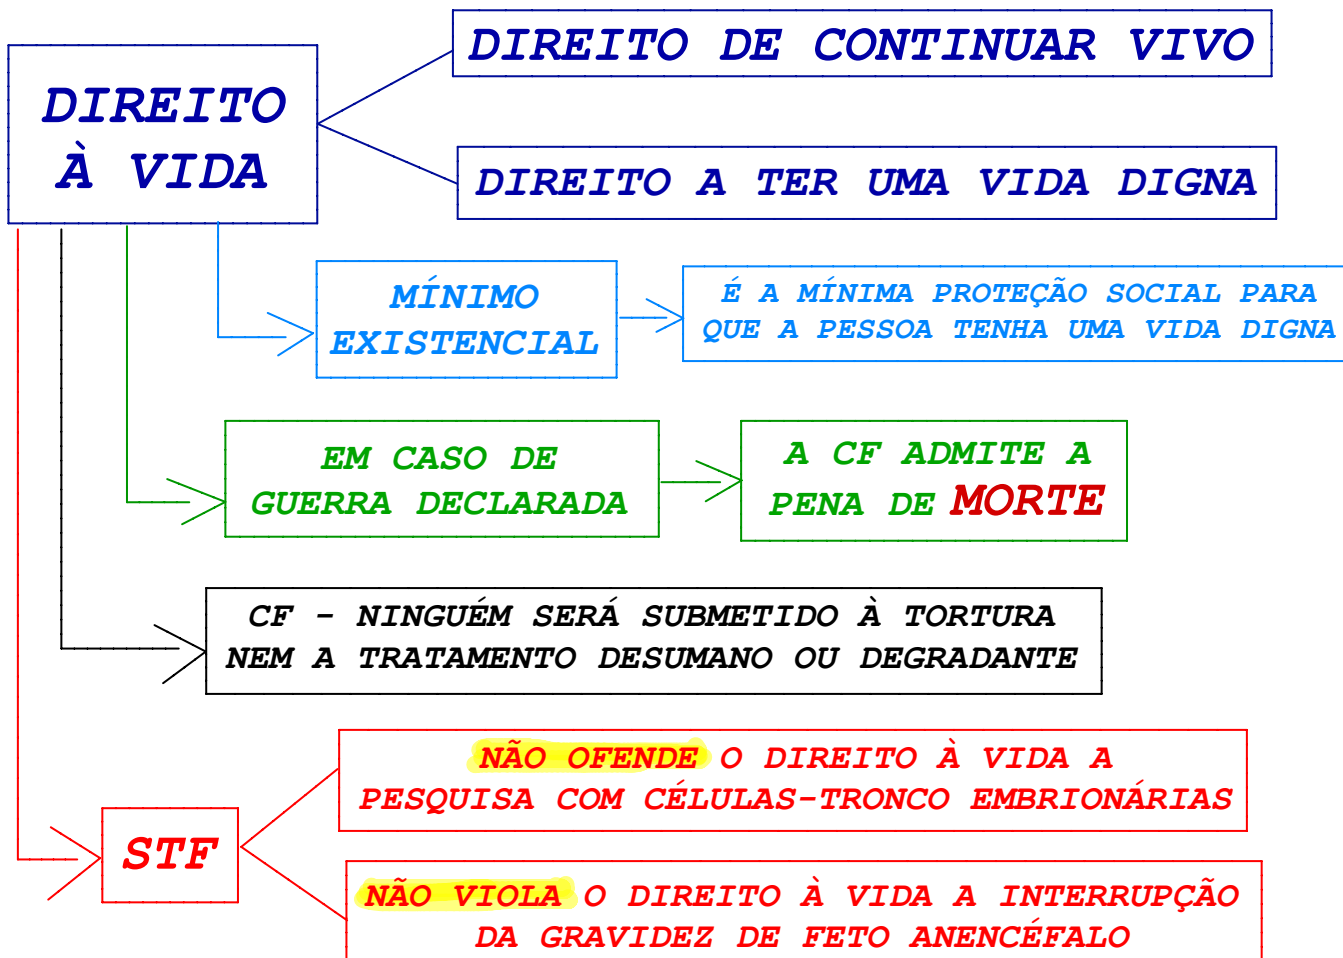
DIREITO À VIDA

DIREITO DE CONTINUAR VIVO

DIREITO A TER UMA VIDA DIGNA

MÍNIMO EXISTENCIAL

É A MÍNIMA PROTEÇÃO SOCIAL PARA QUE A PESSOA TENHA UMA VIDA DIGNA

EM CASO DE GUERRA DECLARADA

A CF ADMITE A PENA DE MORTE

CF - NINGUÉM SERÁ SUBMETIDO À TORTURA NEM A TRATAMENTO DESUMANO OU DEGRADANTE

STF

NÃO OFENDE O DIREITO À VIDA A PESQUISA COM CÉLULAS-TRONCO EMBRIONÁRIAS

NÃO VIOLA O DIREITO À VIDA A INTERRUPÇÃO DA GRAVIDEZ DE FETO ANENCÉFALO